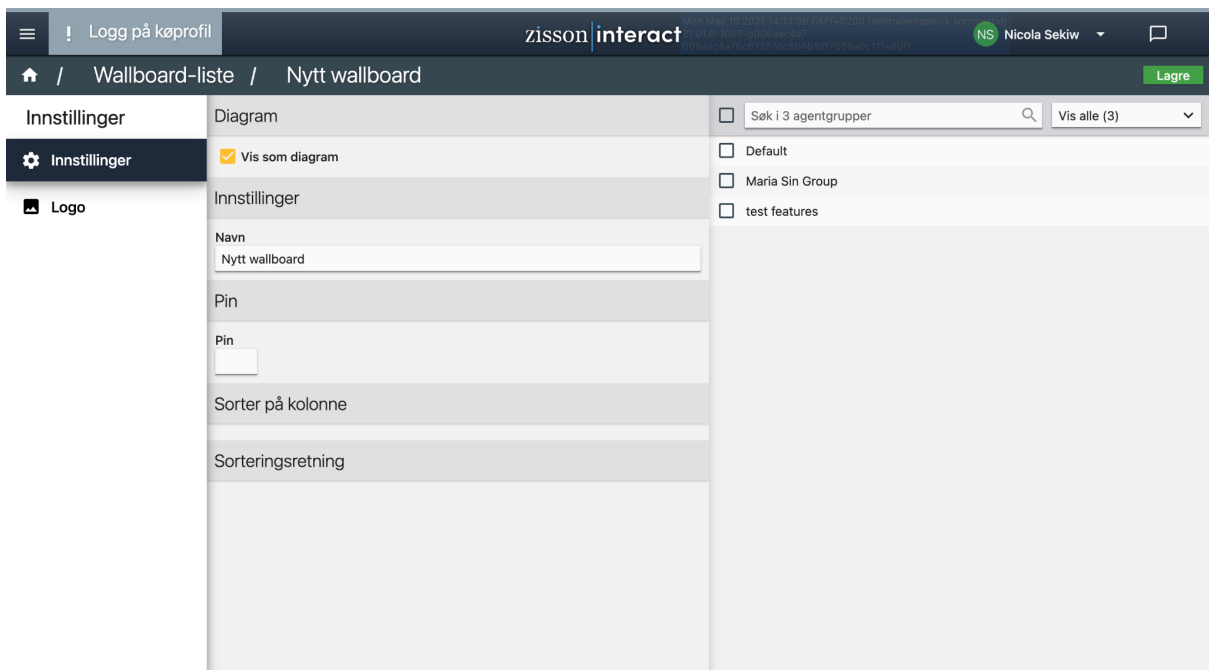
Logg på køprofil

zisson interact

Mon May 10 2021 14:13:06 GMT+0200 (sentraleuropeisk sommertid)
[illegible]
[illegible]

NS Nicola Sekiw

/ Wallboard-liste / Nytt wallboard

Lagre

Innstillinger

Innstillinger

Logo

Diagram

Vis som diagram

Innstillinger

Navn

Nytt wallboard

Pin

Pin

Sorter på kolonne

Sorteringsretning

Søk i 3 agentgrupper

Vis alle (3)

Default

Maria Sin Group

test features